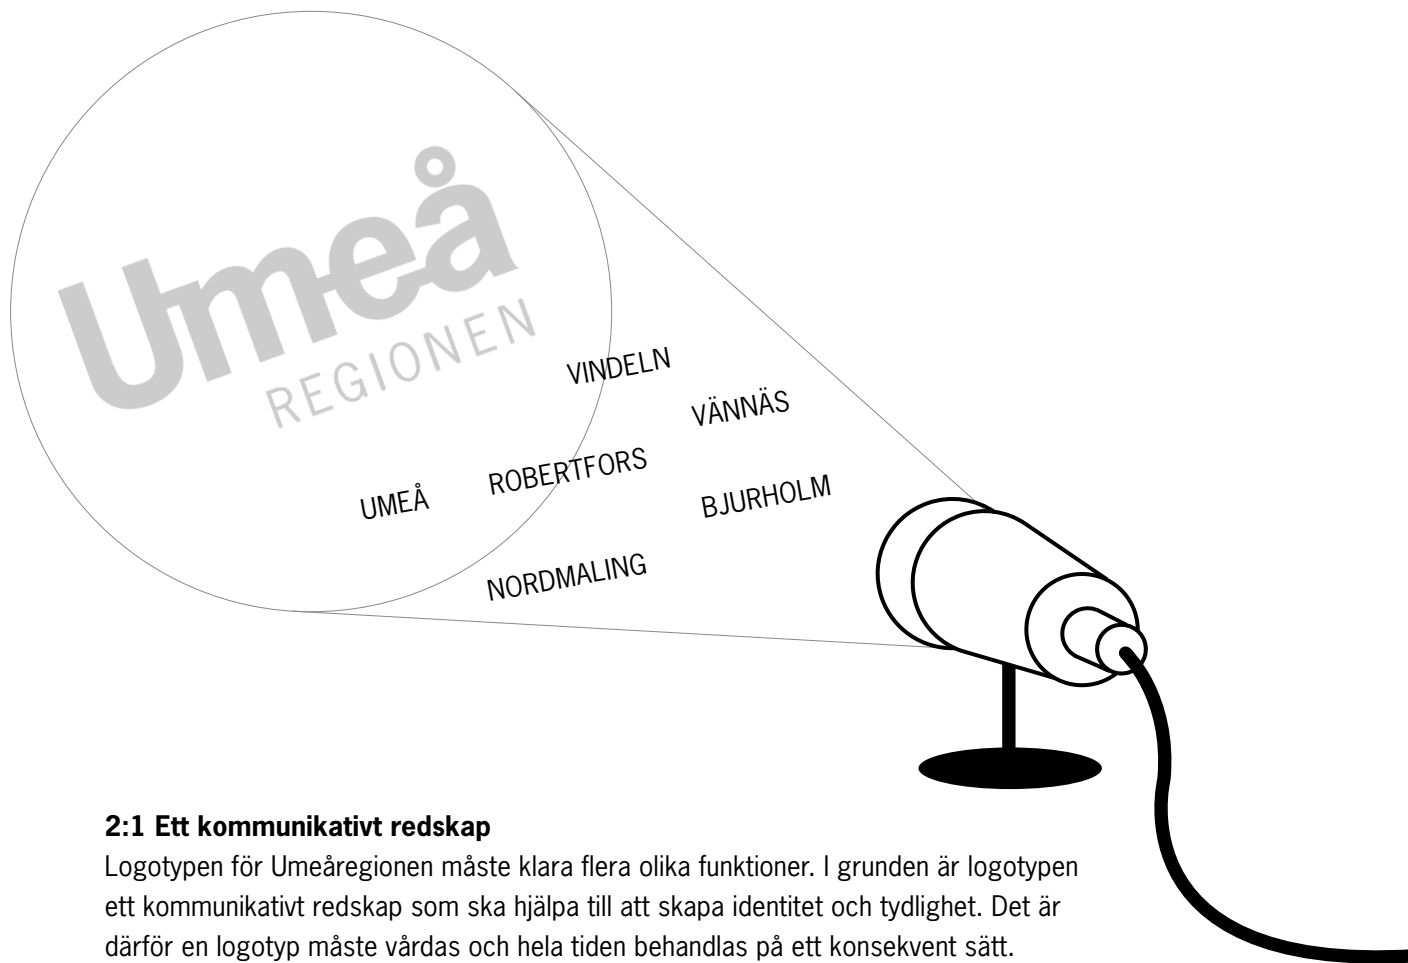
Umeå
REGIONEN

VINDELN

VÄNNÄS

UMEÅ

ROBERTFORS

BJURHOLM

NORDMALING

**2:1 Ett kommunikativt redskap**

Logotypen för Umeåregionen måste klara flera olika funktioner. I grunden är logotypen ett kommunikativt redskap som ska hjälpa till att skapa identitet och tydlighet. Det är därför en logotyp måste vårdas och hela tiden behandlas på ett konsekvent sätt.